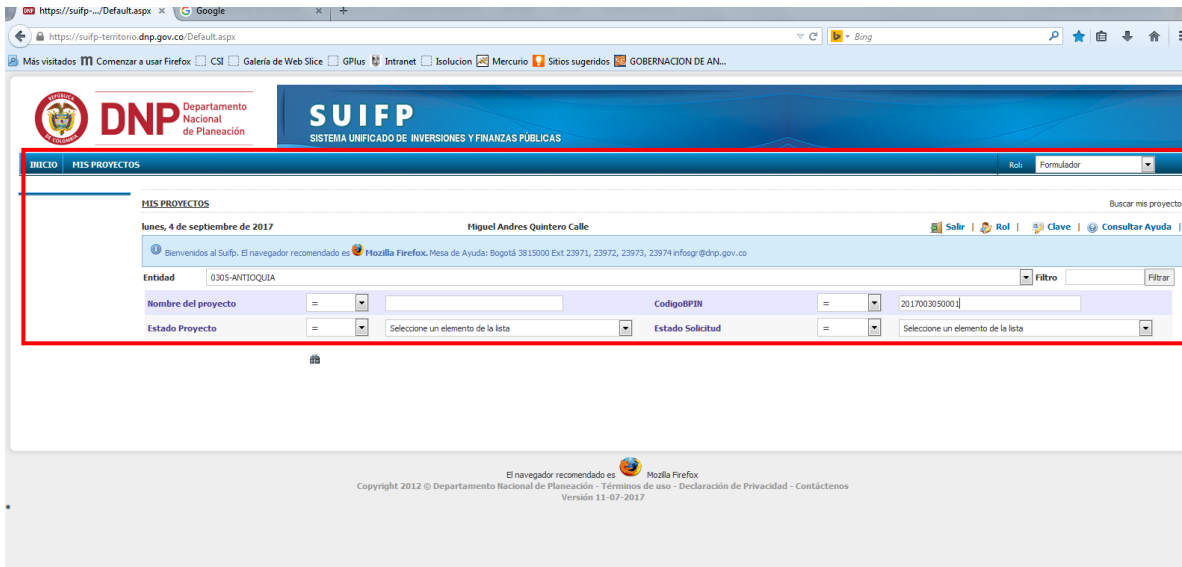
https://suifp-.../Default.aspx × Google × +

https://suifp-territorio.dnp.gov.co/Default.aspx

Bing

Más visitados Comenzar a usar Firefox CSI Galería de Web Slice GPlus Intranet Isolucion Mercurio Sitios sugeridos GOBERNACION DE AN...

REPÚBLICA DE COLOMBIA

DNP Departamento Nacional de Planeación

SUIFP
SISTEMA UNIFICADO DE INVERSIONES Y FINANZAS PÚBLICAS

INICIO MIS PROYECTOS

Rol: Formulador

MIS PROYECTOS

Buscar mis proyecto

lunes, 4 de septiembre de 2017

Miguel Andres Quintero Calle

Salir | Rol | Clave | Consultar Ayuda |

Bienvenidos al Suifp. El navegador recomendado es Mozilla Firefox. Mesa de Ayuda: Bogotá 3815000 Ext 23971, 23972, 23973, 23974 infosgr@dnp.gov.co

Entidad 0305-ANTIOQUIA

Filtro Filtrar

Nombre del proyecto =

CodigoBPIN = 2017003050001

Estado Proyecto = Seleccione un elemento de la lista

Estado Solicitud = Seleccione un elemento de la lista

El navegador recomendado es Mozilla Firefox
Copyright 2012 © Departamento Nacional de Planeación - Términos de uso - Declaración de Privacidad - Contáctenos
Versión 11-07-2017